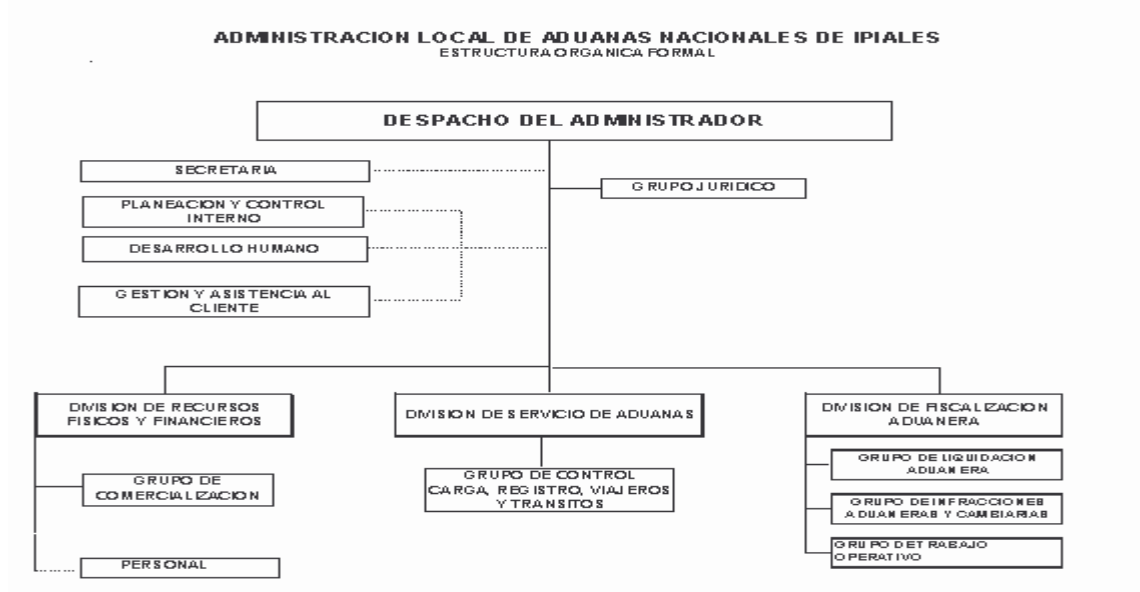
ADMINISTRACION LOCAL DE ADUANAS NACIONALES DE IPIALES
ESTRUCTURA ORGANICA FORMAL

DESPACHO DEL ADMINISTRADOR

SECRETARIA

GRUPO JURIDICO

PLANEACION Y CONTROL INTERNO

DESARROLLO HUMANO

GESTION Y ASISTENCIA AL CLIENTE

DIVISION DE RECURSOS FISICOS Y FINANCIEROS

DIVISION DE SERVICIO DE ADUANAS

DIVISION DE FISCALIZACION ADUANERA

GRUPO DE COMERCIALIZACION

GRUPO DE CONTROL CARGA, REGISTRO, VIAJEROS Y TRANSITOS

GRUPO DE LIQUIDACION ADUANERA

GRUPO DE INFRACCIONES ADUANERAS Y CAMBIARIAS

GRUPO DE TRABAJO OPERATIVO

PERSONAL